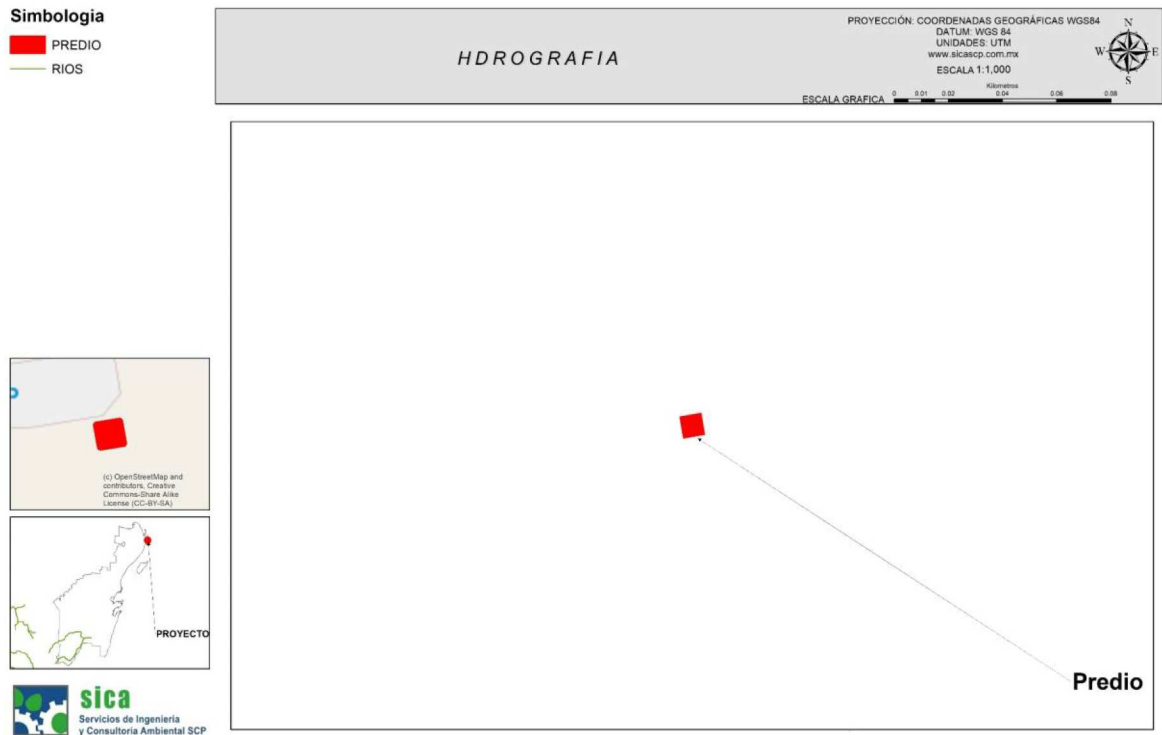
Simbologia
PREDIO
RIOS

HDROGRAFIA

PROYECCIÓN: COORDENADAS GEOGRÁFICAS WGS84
DATUM: WGS 84
UNIDADES: UTM
www.sicascp.com.mx
ESCALA 1:1,000

N
W
E
S

Kilometros
ESCALA GRAFICA 0 0.01 0.02 0.04 0.06 0.08

(c) OpenStreetMap and contributors, Creative Commons-Share Alike License (CC-BY-SA)

PROYECTO

sica
Servicios de Ingeniería y Consultoria Ambiental SCP

Predio